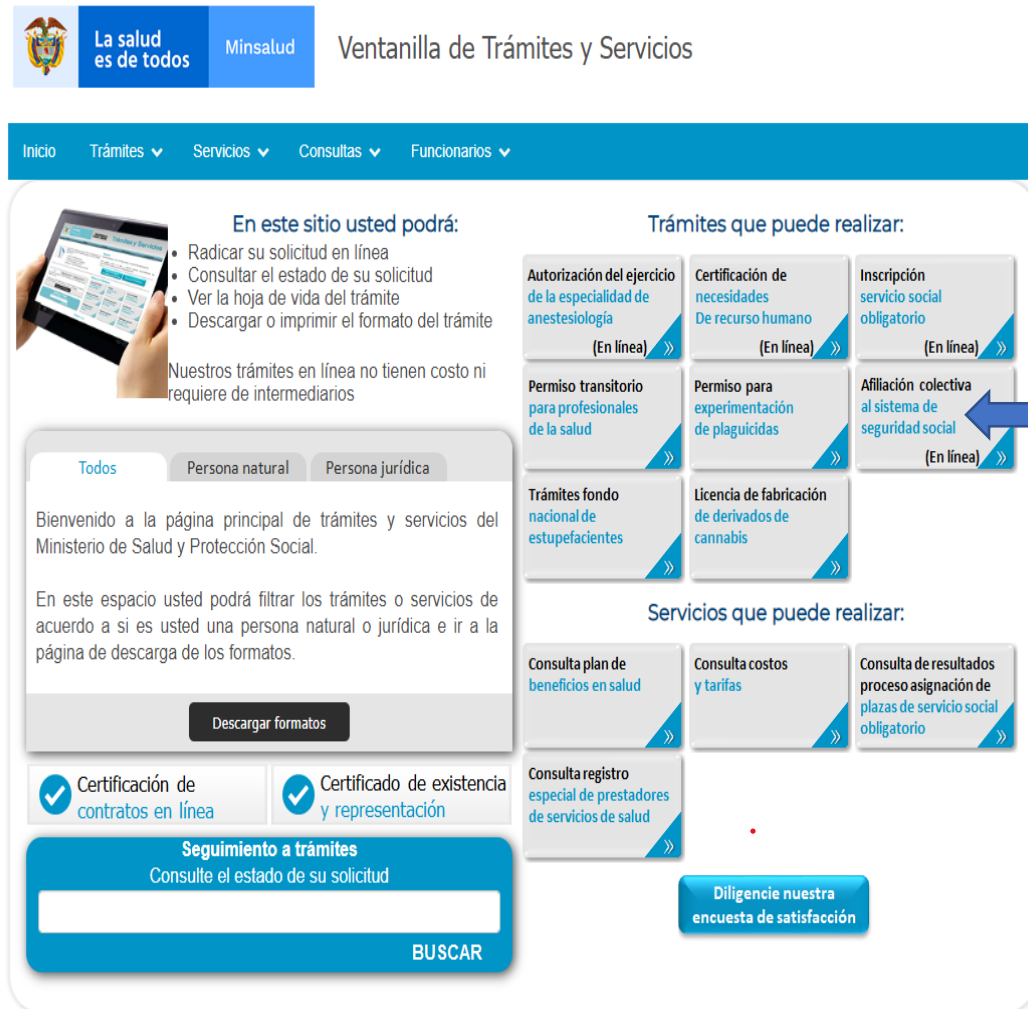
La salud es de todos

Minsalud

Ventanilla de Trámites y Servicios

Inicio Trámites Servicios Consultas Funcionarios

Trámites y Servicios

En este sitio usted podrá:
• Radicar su solicitud en línea
• Consultar el estado de su solicitud
• Ver la hoja de vida del trámite
• Descargar o imprimir el formato del trámite

Nuestros trámites en línea no tienen costo ni requiere de intermediarios

Todos | Persona natural | Persona jurídica

Bienvenido a la página principal de trámites y servicios del Ministerio de Salud y Protección Social.

En este espacio usted podrá filtrar los trámites o servicios de acuerdo a si es usted una persona natural o jurídica e ir a la página de descarga de los formatos.

Descargar formatos

Certificación de contratos en línea

Certificado de existencia y representación

Seguimiento a trámites
Consulte el estado de su solicitud

BUSCAR

Trámites que puede realizar:

Autorización del ejercicio de la especialidad de anestesiología (En línea) »

Certificación de necesidades De recurso humano (En línea) »

Inscripción servicio social obligatorio (En línea) »

Permiso transitorio para profesionales de la salud »

Permiso para experimentación de plaguicidas »

Afiliación colectiva al sistema de seguridad social (En línea) »

Trámites fondo nacional de estupefacientes »

Licencia de fabricación de derivados de cannabis »

Servicios que puede realizar:

Consulta plan de beneficios en salud »

Consulta costos y tarifas »

Consulta de resultados proceso asignación de plazas de servicio social obligatorio »

Consulta registro especial de prestadores de servicios de salud »

Diligencie nuestra encuesta de satisfacción